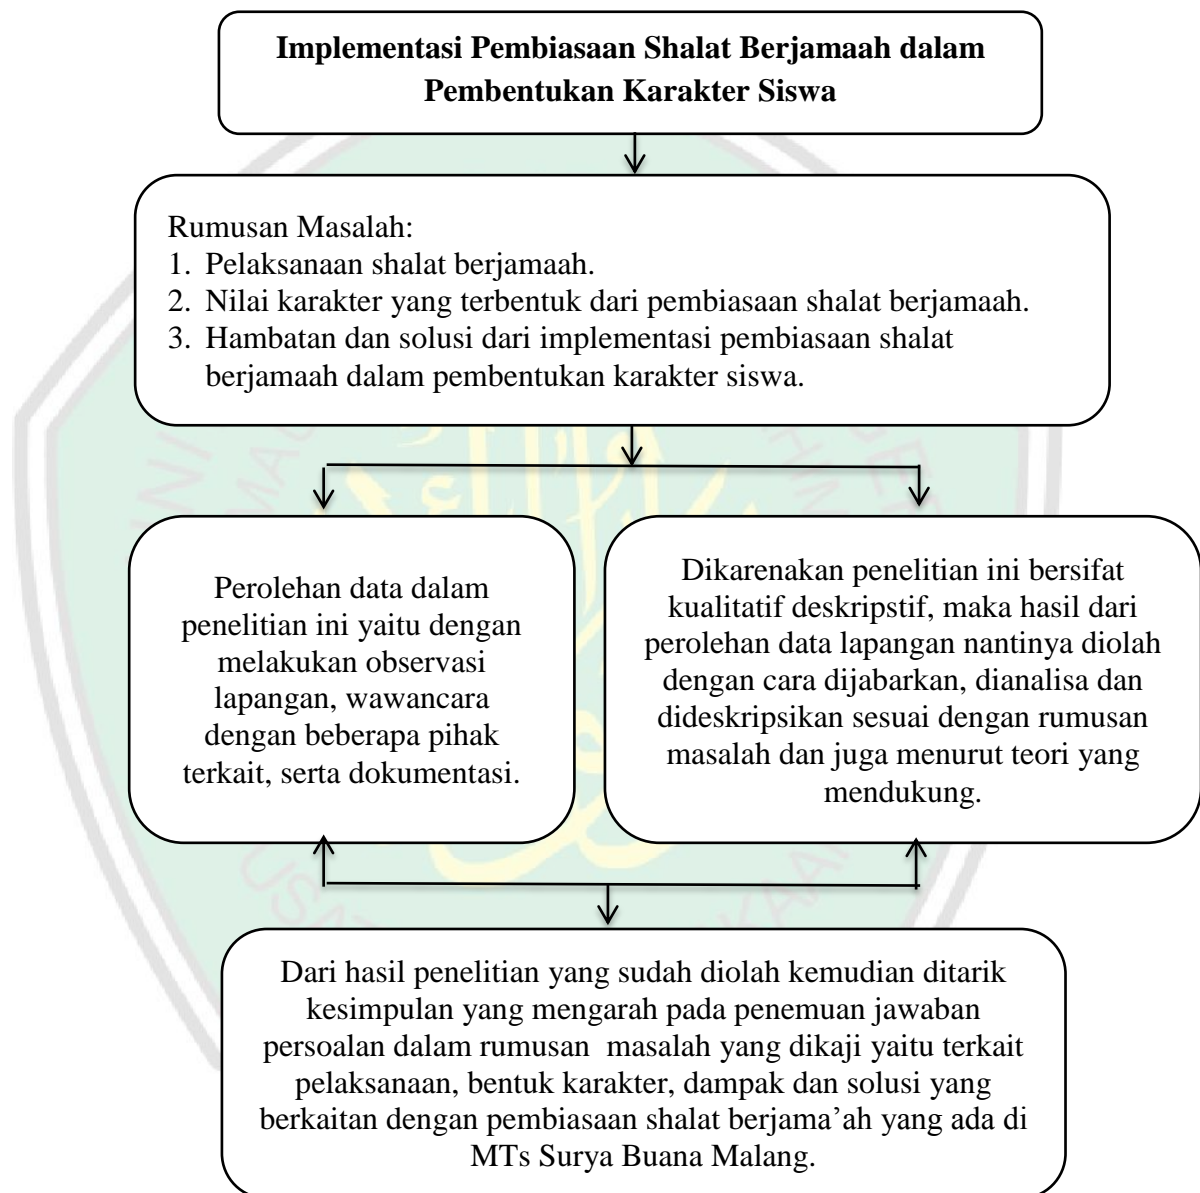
**Implementasi Pembiasaan Shalat Berjamaah dalam Pembentukan Karakter Siswa**

Rumusan Masalah:
1. Pelaksanaan shalat berjamaah.
2. Nilai karakter yang terbentuk dari pembiasaan shalat berjamaah.
3. Hambatan dan solusi dari implementasi pembiasaan shalat berjamaah dalam pembentukan karakter siswa.

Perolehan data dalam penelitian ini yaitu dengan melakukan observasi lapangan, wawancara dengan beberapa pihak terkait, serta dokumentasi.

Dikarenakan penelitian ini bersifat kualitatif deskripstif, maka hasil dari perolehan data lapangan nantinya diolah dengan cara dijabarkan, dianalisa dan dideskripsikan sesuai dengan rumusan masalah dan juga menurut teori yang mendukung.

Dari hasil penelitian yang sudah diolah kemudian ditarik kesimpulan yang mengarah pada penemuan jawaban persoalan dalam rumusan masalah yang dikaji yaitu terkait pelaksanaan, bentuk karakter, dampak dan solusi yang berkaitan dengan pembiasaan shalat berjama'ah yang ada di MTs Surya Buana Malang.